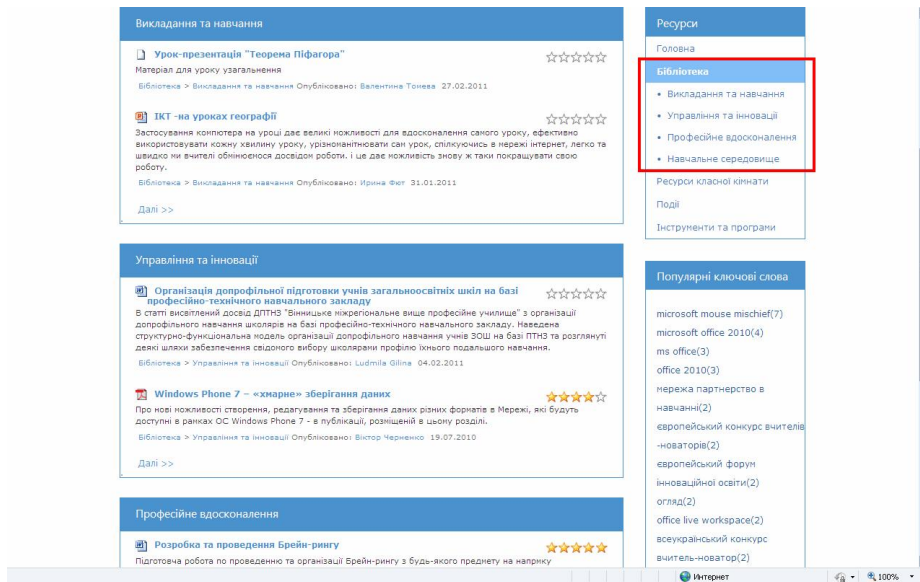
Викладання та навчання

Урок-презентація "Теорема Піфагора"
Матеріал для уроку узагальнення
Бібліотека > Викладання та навчання Опубліковано: Валентина Тоиева 27.02.2011

ІКТ -на уроках географії
Застосування компютера на уроці дає великі можливості для вдосконалення самого уроку, ефективно використовувати кожну хвилину уроку, урізноманітнювати сам урок, спілкуючись в мережі інтернет, легко та швидко ми вчителі обмінюємося досвідом роботи. і це дає можливість знову ж таки покращувати свою роботу.
Бібліотека > Викладання та навчання Опубліковано: Ирина Фют 31.01.2011

Далі >>

Управління та інновації

Організація допрофільної підготовки учнів загальноосвітніх шкіл на базі професійно-технічного навчального закладу
В статті висвітлений досвід ДПТНЗ "Вінницьке міжрегіональне вище професійне училище" з організації допрофільного навчання школярів на базі професійно-технічного навчального закладу. Наведена структурно-функціональна модель організації допрофільного навчання учнів ЗОШ на базі ПТНЗ та розглянуті деякі шляхи забезпечення свідомого вибору школярами профілю їхнього подальшого навчання.
Бібліотека > Управління та інновації Опубліковано: Ludmila Gilina 04.02.2011

Windows Phone 7 – «хмарне» зберігання даних
Про нові можливості створення, редагування та зберігання даних різних форматів в Мережі, які будуть доступні в рамках ОС Windows Phone 7 - в публікації, розміщеній в цьому розділі.
Бібліотека > Управління та інновації Опубліковано: Віктор Черненко 19.07.2010

Далі >>

Професійне вдосконалення

Розробка та проведення Брейн-рингу
Підготовча робота по проведенню та організації Брейн-рингу з будь-якого предмету на напрмку

Ресурси
Головна
Бібліотека
• Викладання та навчання
• Управління та інновації
• Професійне вдосконалення
• Навчальне середовище
Ресурси класної кімнати
Події
Інструменти та програми

Популярні ключові слова
microsoft mouse mischief(7)
microsoft office 2010(4)
ms office(3)
office 2010(3)
мережа партнерство в навчанні(2)
європейський конкурс вчителів -новаторів(2)
європейський форум інноваційної освіти(2)
огляд(2)
office live workspace(2)
всеукраїнський конкурс вчитель-новатор(2)

Интернет
100%